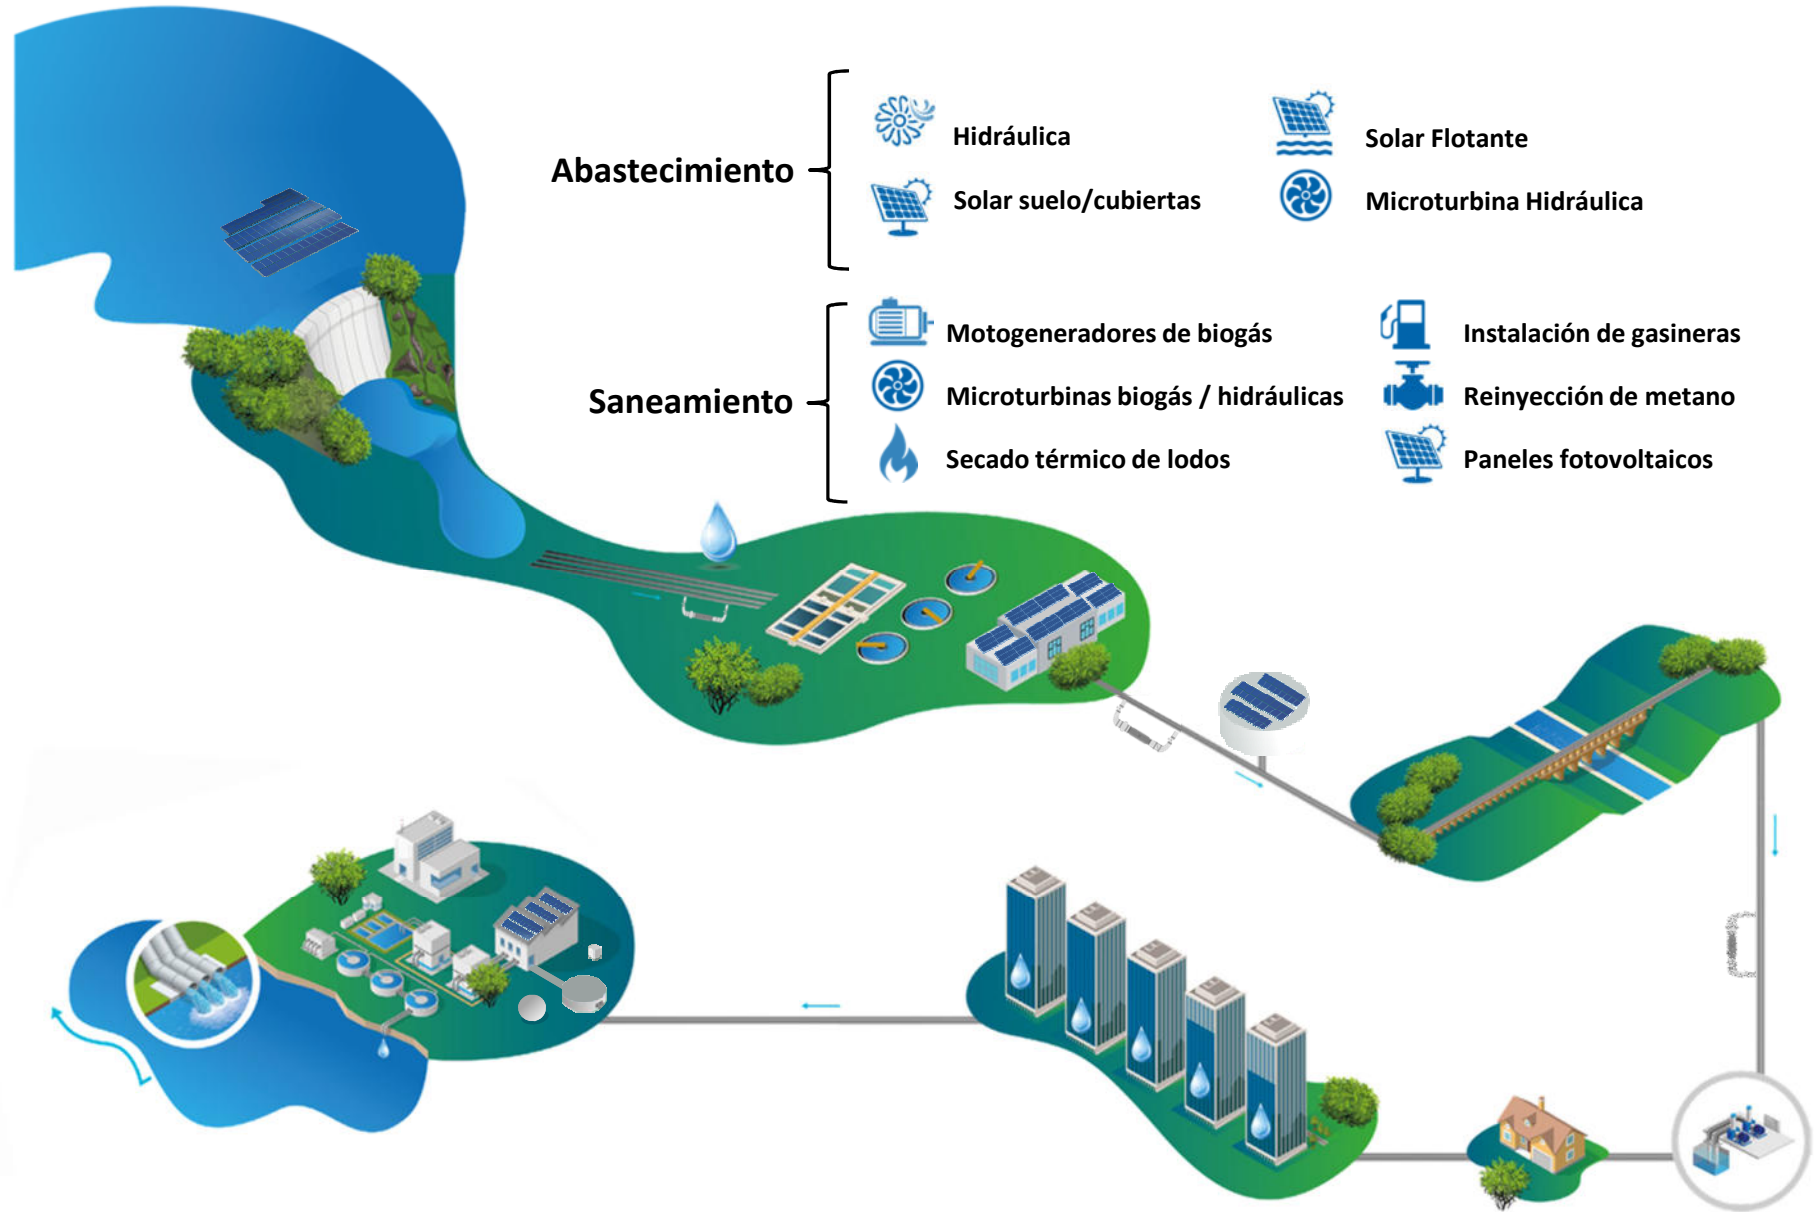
Abastecimiento

Hidráulica

Solar Flotante

Solar suelo/cubiertas

Microturbina Hidráulica

Saneamiento

Motogeneradores de biogás

Instalación de gasineras

Microturbinas biogás / hidráulicas

Reinyección de metano

Secado térmico de lodos

Paneles fotovoltaicos